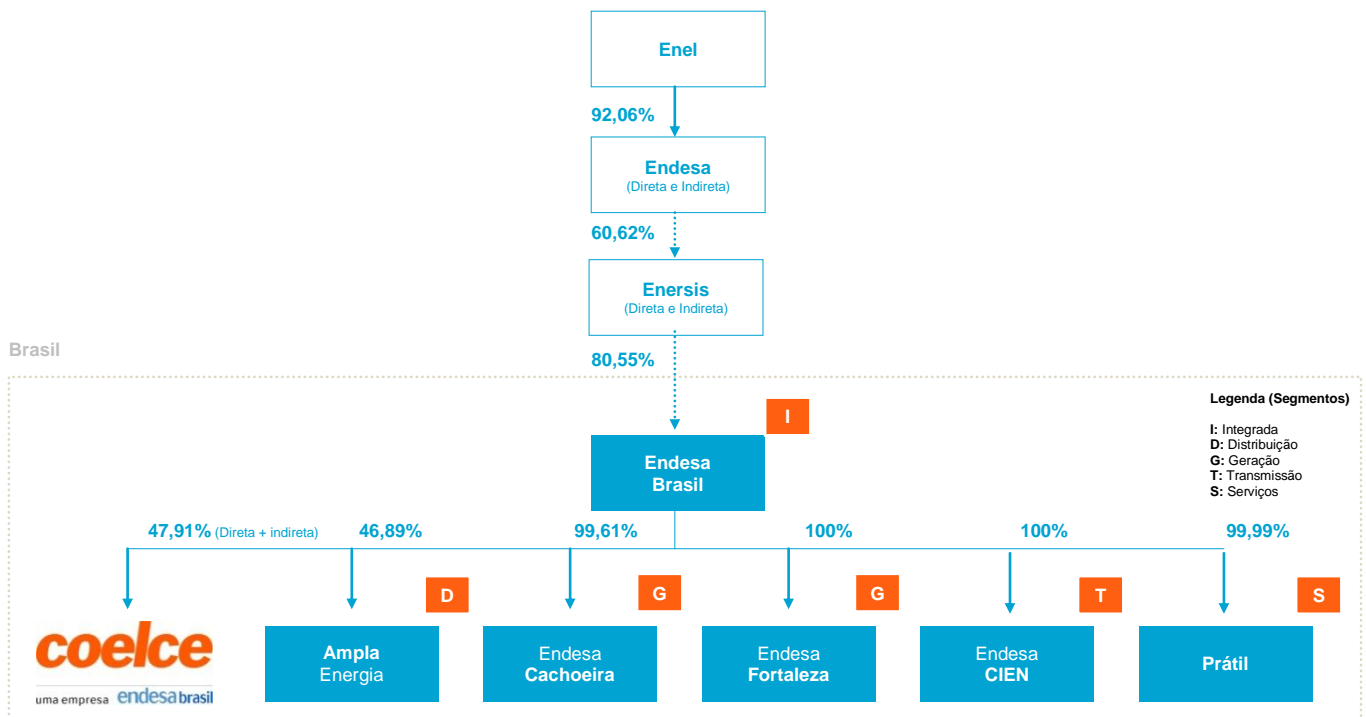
Enel

92,06%

Endesa
(Direta e Indireta)

60,62%

Enersis
(Direta e Indireta)

Brasil

80,55%

I

Endesa Brasil

Legenda (Segmentos)

I: Integrada
D: Distribuição
G: Geração
T: Transmissão
S: Serviços

47,91% (Direta + indireta)

46,89%

99,61%

100%

100%

99,99%

D

G

G

T

S

coelce
uma empresa endesa brasil

Ampla Energia

Endesa Cachoeira

Endesa Fortaleza

Endesa CIEN

Prátil